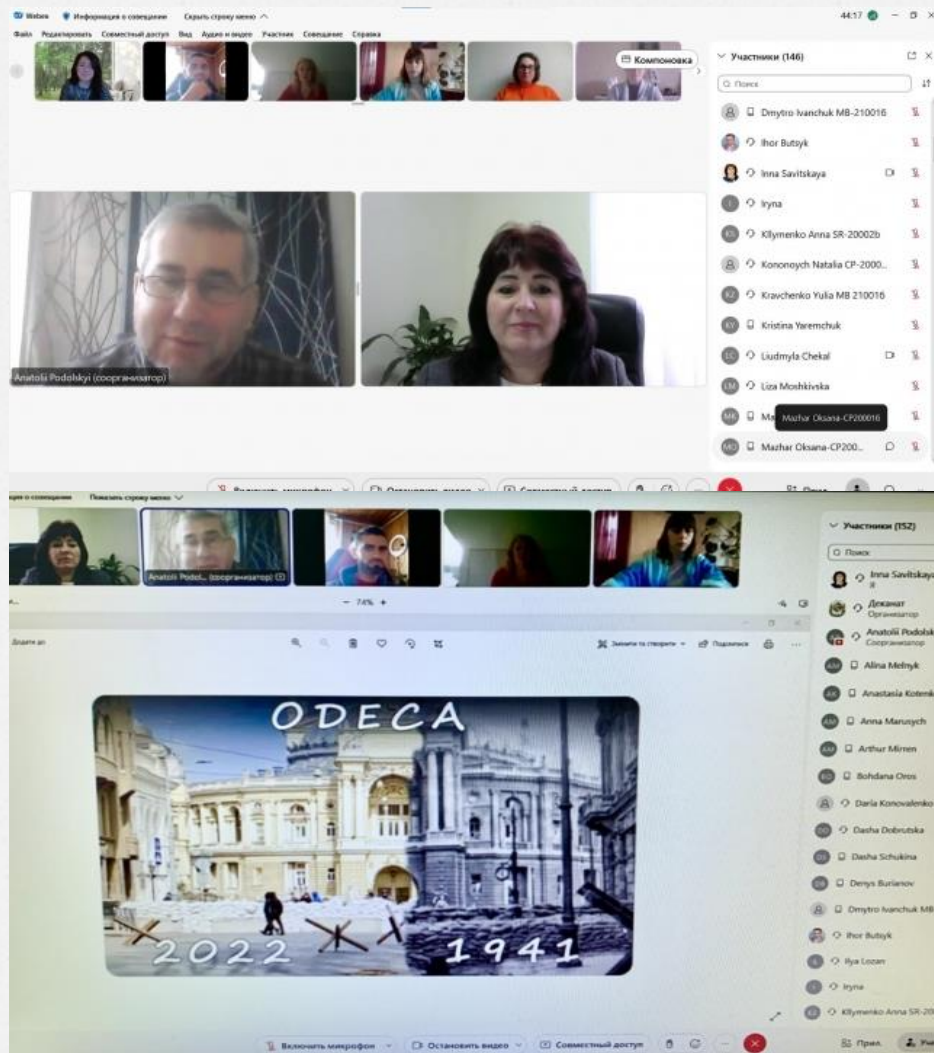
Webex Информация о совещании Скрыть строку меню

Файл Редактировать Совместный доступ Вид Аудио и видео Участник Совещание Справка

44:17

Компоновка

Участники (146)

Поиск

Dmytro Ivanchuk MB-210016

Ihor Butsyk

Inna Savitskaya

Iryna

Kllymenko Anna SR-20002b

Kononoych Natalia CP-2000...

Kravchenko Yulia MB 210016

Kristina Yaremchuk

Liudmyla Chekal

Liza Moshkivska

Ma

Mazhar Oksana-CP200016

Mazhar Oksana-CP200...

Anatolii Podolskyi (соорганизатор)

Включить микрофон Остановить видео Совместный доступ

Информация о совещании Показать строку меню

Anatolii Podol... (соорганизатор)

Участники (152)

Поиск

Inna Savitskaya
Я

Деканат
Организатор

Anatolii Podolsk
Соорганизатор

Alina Melnyk

Anastasia Kotenk

Anna Marusych

Arthur Mirren

Bohdana Oros

Daria Konovalenko

Dasha Dobrutska

Dasha Schukina

Denys Burianov

Dmytro Ivanchuk MB

Ihor Butsyk

Ilya Lozan

Iryna

Kllymenko Anna SR-20

− 74% +

Додати до

ODECA

2022

1941

Включить микрофон Остановить видео Совместный доступ

Прил.